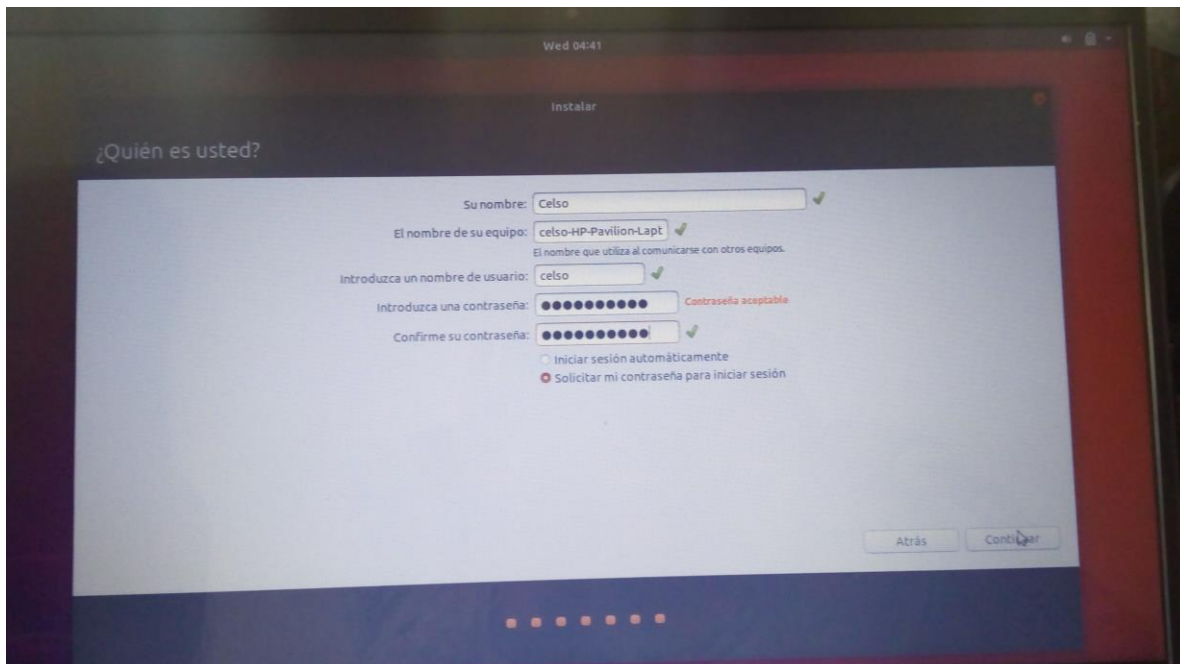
Wed 04:41

Instalar

¿Quién es usted?

Su nombre: Celso

El nombre de su equipo: celso-HP-Pavilion-Lapt

El nombre que utiliza al comunicarse con otros equipos.

Introduzca un nombre de usuario: celso

Introduzca una contraseña: ●●●●●●●●●●● Contraseña aceptable

Confirme su contraseña: ●●●●●●●●●●●

Iniciar sesión automáticamente

Solicitar mi contraseña para iniciar sesión

Atrás

Conti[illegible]ar